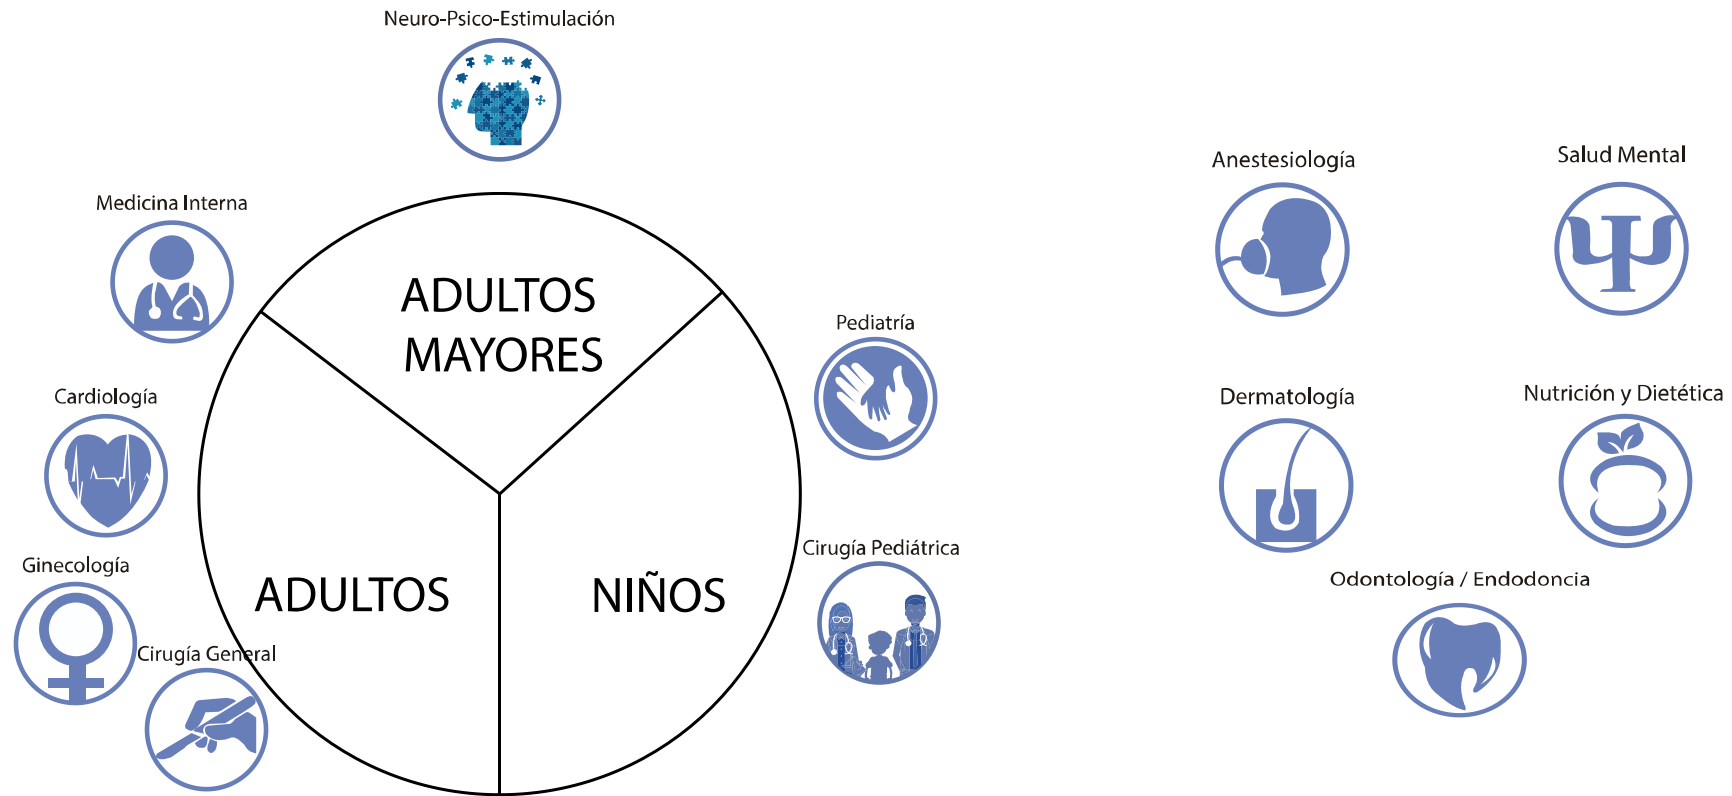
Neuro-Psico-Estimulación

Medicina Interna

Cardiología

Ginecología

Cirugía General

ADULTOS MAYORES

ADULTOS

NIÑOS

Pediatría

Cirugía Pediátrica

Anestesiología

Salud Mental

Dermatología

Nutrición y Dietética

Odontología / Endodoncia